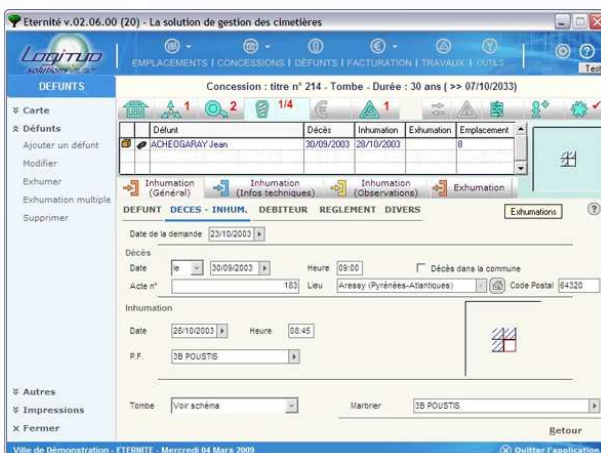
Eternité v.02.06.00 (20) - La solution de gestion des cimetières

Logitud solutions

EMPLACEMENTS | CONCESSIONS | DÉFUNTS | FACTURATION | TRAVAUX | OUTILS

Test

DEFUNTS

Concession : titre n° 214 - Tombe - Durée : 30 ans ( >> 07/10/2033)

¥ Carte

¤ Défunts

Ajouter un défunt

Modifier

Exhumer

Exhumation multiple

Supprimer

1 2 1/4 1

| Défunt | Décès | Inhumation | Exhumation | Emplacement |
|---|---|---|---|---|
| ACHEOGARAY Jean | 30/09/2003 | 28/10/2003 | | 8 |

Inhumation (Général)

Inhumation (Infos techniques)

Inhumation (Observations)

Exhumation

DEFUNT DECES - INHUM. DEBITEUR REGLEMENT DIVERS

Exhumations

Date de la demande 23/10/2003

Décès

Date le 30/09/2003 Heure 09:00 Décès dans la commune

Acte n° 183 Lieu Aressy (Pyrénées-Atlantiques) Code Postal 64320

Inhumation

Date 28/10/2003 Heure 08:45

P.F. 3B POUSTIS

¥ Autres

¥ Impressions

× Fermer

Tombe Voir schéma Marbrier 3B POUSTIS

Retour

Ville de Démonstration - ETERNITE - Mercredi 04 Mars 2009

Quitter l'application